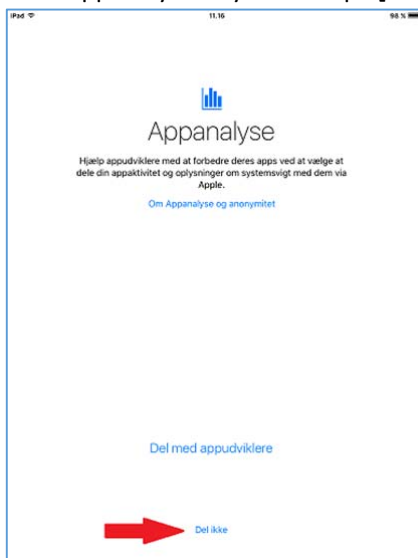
iPad
11.16
98 %

Appanalyse

Hjælp appudviklere med at forbedre deres apps ved at vælge at dele din appaktivitet og oplysninger om systemsvigt med dem via Apple.

Om Appanalyse og anonymitet

Del med appudviklere

Del ikke